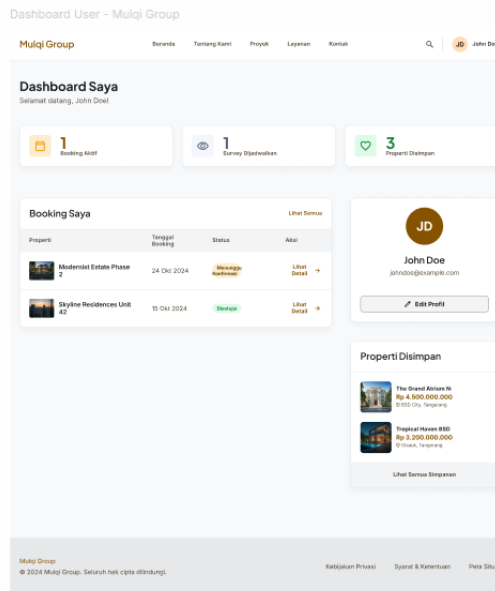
Dashboard User - Mulqi Group

Mulqi Group

Beranda Tentang Kami Proyek Layanan Kontak

JD John Do

Dashboard Saya

Selamat datang, John Doe!

1 Booking Aktif

1 Survey Dijadwalkan

3 Properti Disimpan

Booking Saya

Lihat Semua

| Properti | Tanggal Booking | Status | Aksi |
|---|---|---|---|
| Modernist Estate Phase 2 | 24 Okt 2024 | Menunggu Konfirmasi | Lihat Detail → |
| Skyline Residences Unit 42 | 15 Okt 2024 | Disetujui | Lihat Detail → |

JD

John Doe

johndoe@example.com

Edit Profil

Properti Disimpan

The Grand Atrium N

Rp 4.500.000.000

BSD City, Tangerang

Tropical Haven BSD

Rp 3.200.000.000

Cisauk, Tangerang

Lihat Semua Simpanan

Mulqi Group

© 2024 Mulqi Group. Seluruh hak cipta dilindungi.

Kebijakan Privasi Syarat & Ketentuan Peta Situ